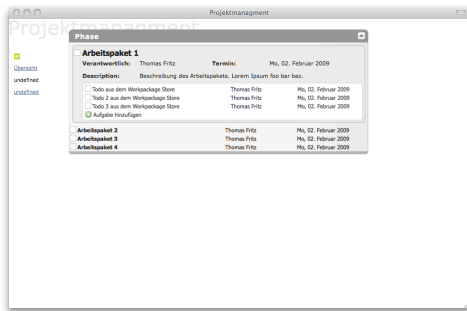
Projektmanagment

Projektmanagment

Übersicht
undefined
undefined

Phase

Arbeitspaket 1

Verantwortlich: Thomas Fritz
Termin: Mo, 02. Februar 2009
Description: Beschreibung des Arbeitspakets. Lorem Ipsum foo bar baz.

| | | |
|---|---|---|
| Todo aus dem Workpackage Store | Thomas Fritz | Mo, 02. Februar 2009 |
| Todo 2 aus dem Workpackage Store | Thomas Fritz | Mo, 02. Februar 2009 |
| Todo 3 aus dem Workpackage Store | Thomas Fritz | Mo, 02. Februar 2009 |

Aufgabe hinzufügen

| | | |
|---|---|---|
| Arbeitspaket 2 | Thomas Fritz | Mo, 02. Februar 2009 |
| Arbeitspaket 3 | Thomas Fritz | Mo, 02. Februar 2009 |
| Arbeitspaket 4 | Thomas Fritz | Mo, 02. Februar 2009 |